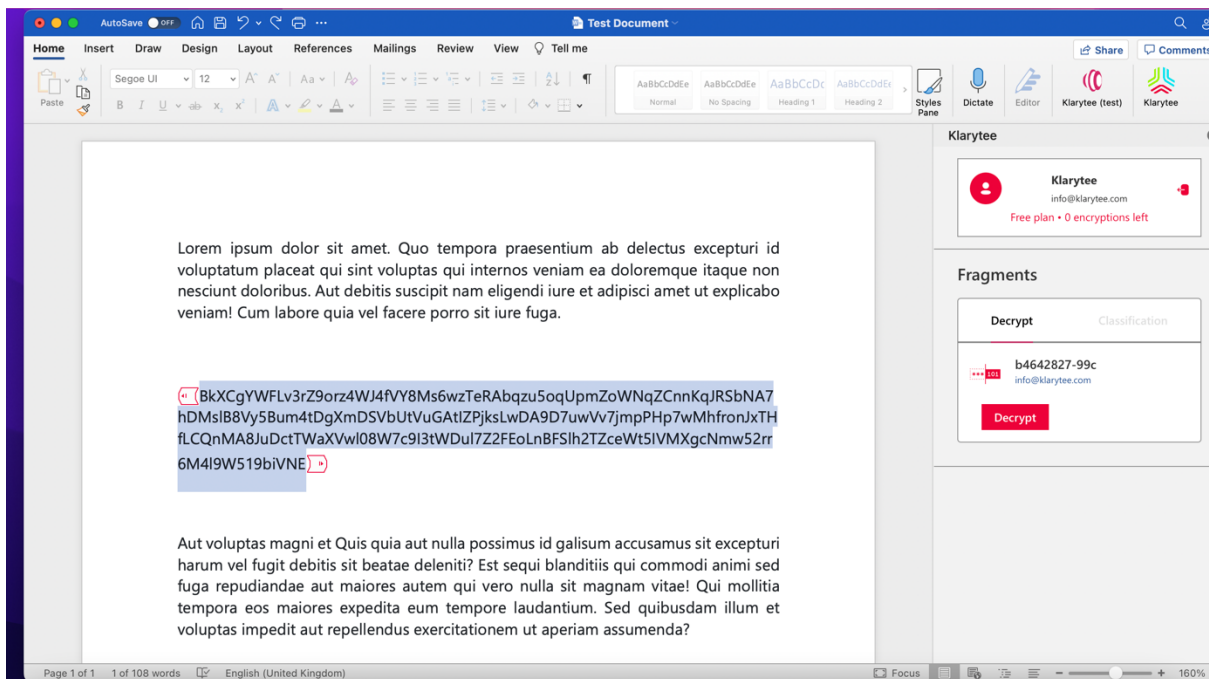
AutoSave OFF

Test Document

Home Insert Draw Design Layout References Mailings Review View Tell me

Share Comments

Paste

Segoe UI 12

AaBbCcDdEe Normal
AaBbCcDdEe No Spacing
AaBbCcDc Heading 1
AaBbCcDdEe Heading 2

Styles Pane

Dictate

Editor

Klarytee (test)

Klarytee

Lorem ipsum dolor sit amet. Quo tempora praesentium ab delectus excepturi id voluptatum placeat qui sint voluptas qui internos veniam ea doloremque itaque non nesciunt doloribus. Aut debitis suscipit nam eligendi iure et adipisci amet ut explicabo veniam! Cum labore quia vel facere porro sit iure fuga.

BkXCgYWFLv3rZ9orz4WJ4fVY8Ms6wzTeRAbqzu5oqUpmZoWNqZCnnKqJRSbNA7hDMslB8Vy5Bum4tDgXmDSVbUtVuGAtlZPjksLwDA9D7uwVv7jmpPHp7wMhfronJxTHfLCQnMA8JuDctTWaXVwl08W7c9l3tWDul7Z2FEoLnBFSlh2TZceWt5lVMXgcNmw52rr6M4l9W519biVNE

Aut voluptas magni et Quis quia aut nulla possimus id galisum accusamus sit excepturi harum vel fugit debitis sit beatae deleniti? Est sequi blanditiis qui commodi animi sed fuga repudiandae aut maiores autem qui vero nulla sit magnam vitae! Qui mollitia tempora eos maiores expedita eum tempore laudantium. Sed quibusdam illum et voluptas impedit aut repellendus exercitationem ut aperiam assumenda?

Klarytee

Klarytee
info@klarytee.com
Free plan • 0 encryptions left

Fragments

Decrypt
Classification

101
b4642827-99c
info@klarytee.com

Decrypt

Page 1 of 1 1 of 108 words English (United Kingdom)

Focus

160%